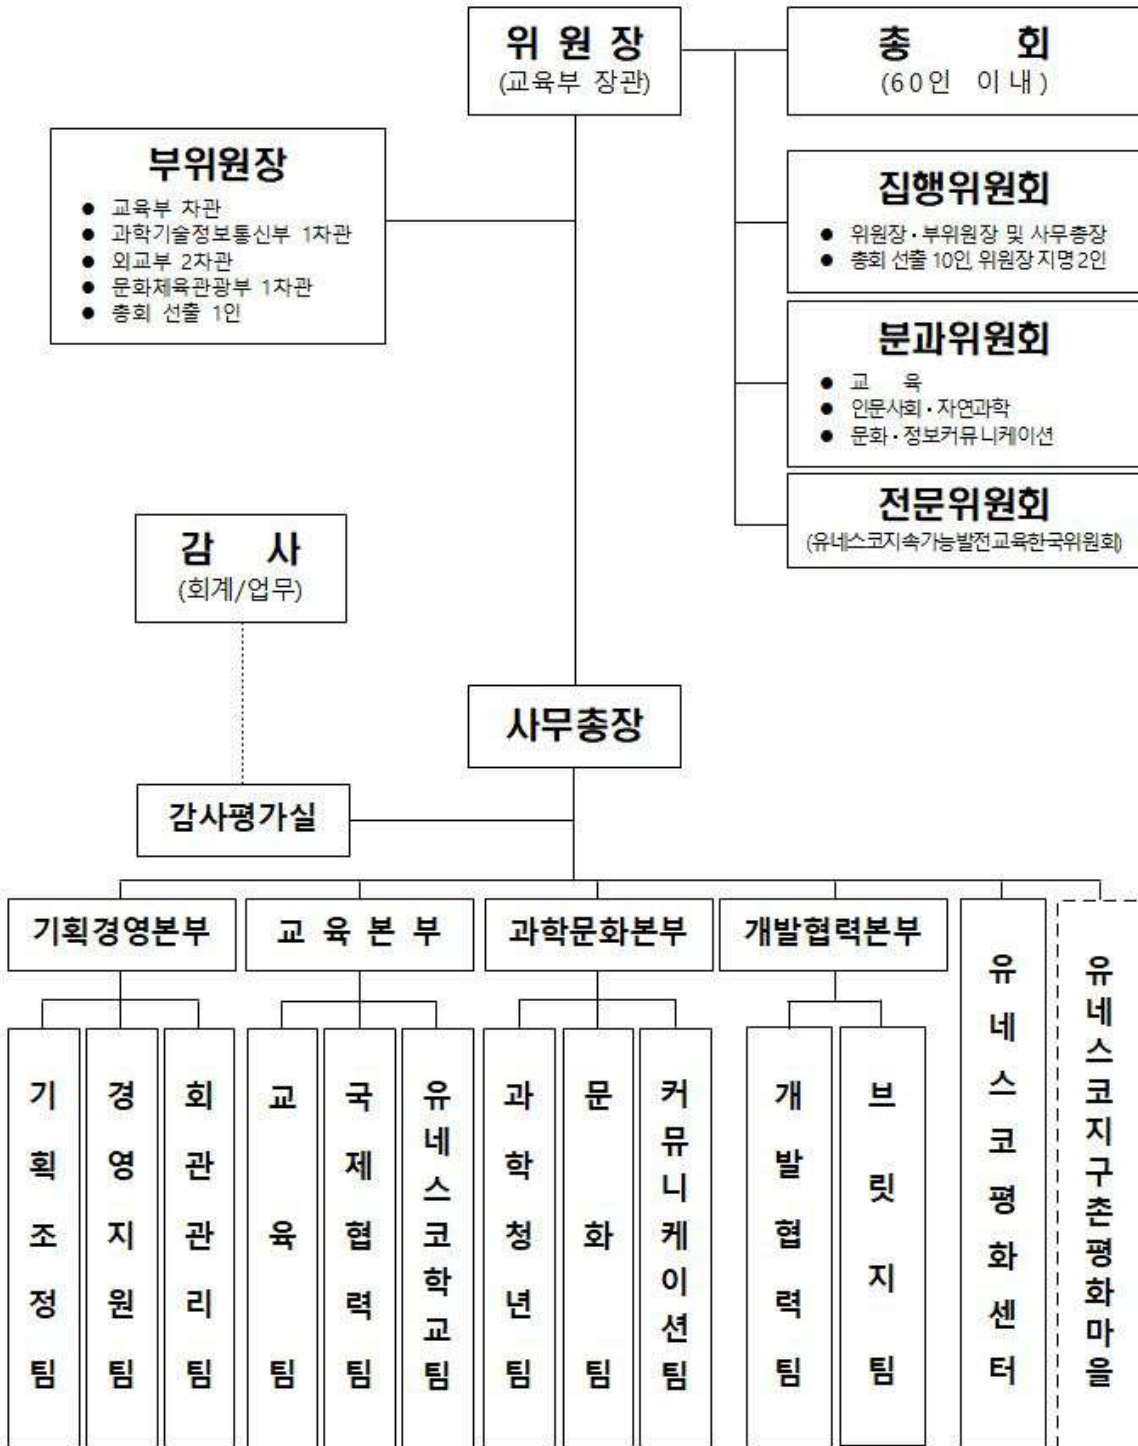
위 원 장
(교육부 장관)

총 회
(60인 이내)

부위원장
● 교육부 차관
● 과학기술정보통신부 1차관
● 외교부 2차관
● 문화체육관광부 1차관
● 총회 선출 1인

집행위원회
● 위원장·부위원장 및 사무총장
● 총회 선출 10인, 위원장 지명 2인

분과위원회
● 교 육
● 인문사회·자연과학
● 문화·정보커뮤니케이션

전문위원회
(유네스코지속가능발전교육한국위원회)

감 사
(회계/업무)

사무총장

감사평가실

기획경영본부

교 육 본 부

과학문화본부

개발협력본부

유네스코평화센터

유네스코지구촌평화마을

기획조정팀

경영지원팀

회관관리팀

교육팀

국제협력팀

유네스코학교팀

과학청년팀

문화팀

커뮤니케이션팀

개발협력팀

브릿지팀